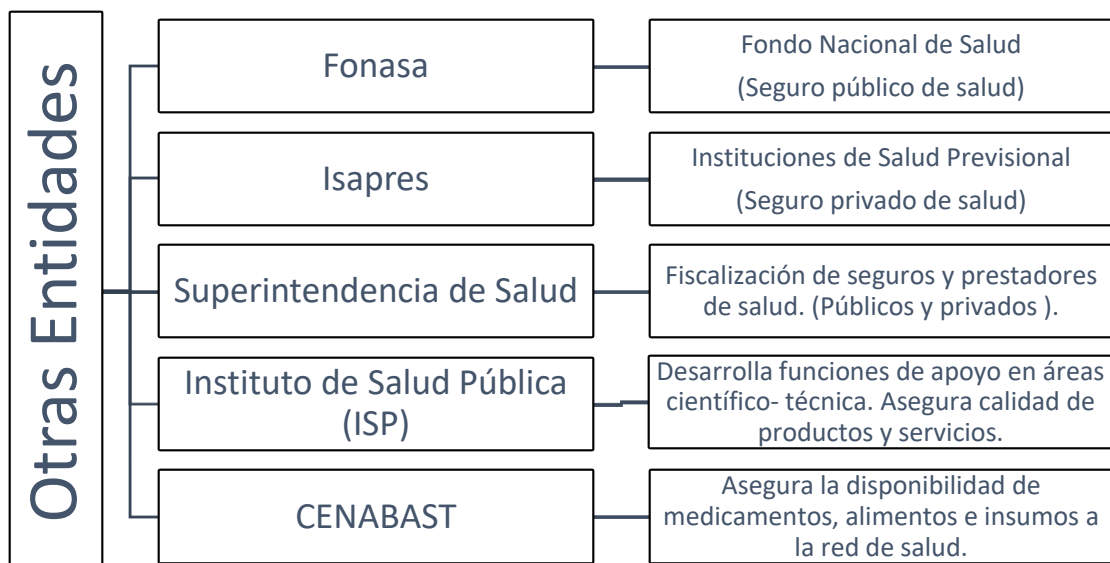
Otras Entidades

Fonasa

Fondo Nacional de Salud (Seguro público de salud)

Isapres

Instituciones de Salud Previsional (Seguro privado de salud)

Superintendencia de Salud

Fiscalización de seguros y prestadores de salud. (Públicos y privados ).

Instituto de Salud Pública (ISP)

Desarrolla funciones de apoyo en áreas científico- técnica. Asegura calidad de productos y servicios.

CENABAST

Asegura la disponibilidad de medicamentos, alimentos e insumos a la red de salud.